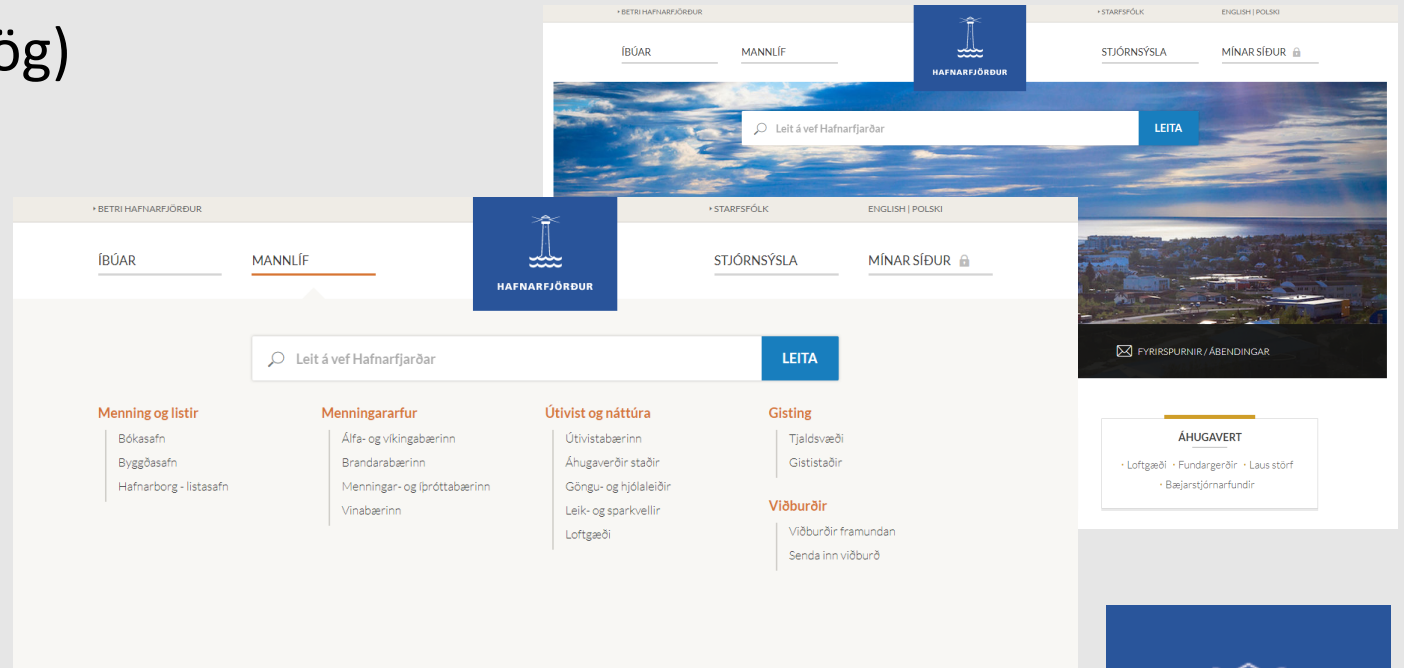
ög)

BETRI HAFNARFJÖRÐUR
STARFSFÓLK
ENGLISH | POLSKI
ÍBÚAR
MANNLÍF
HAFNARFJÖRÐUR
STJÓRNSÝSLA
MÍNAR SÍÐUR
Leit á vef Hafnarfjarðar
LEITA
FYRIRSPURNIR / ÁBENDINGAR
ÁHUGAVERT
Loftgæði · Fundargerðir · Laus störf · Bæjarstjórnarfundir

BETRI HAFNARFJÖRÐUR
STARFSFÓLK
ENGLISH | POLSKI
ÍBÚAR
MANNLÍF
HAFNARFJÖRÐUR
STJÓRNSÝSLA
MÍNAR SÍÐUR
Leit á vef Hafnarfjarðar
LEITA

Menning og listir
Bókasafn
Byggðasafn
Hafnarborg - listasafn

Menningararfur
Álfa- og víkingabærinn
Brandarabærinn
Menningar- og íþróttabærinn
Vinabærinn

Útivist og náttúra
Útivistabærinn
Áhugaverðir staðir
Göngu- og hjólaleiðir
Leik- og sparkvellir
Loftgæði

Gisting
Tjaldsvæði
Gististaðir

Viðburðir
Viðburðir framundan
Senda inn viðburð